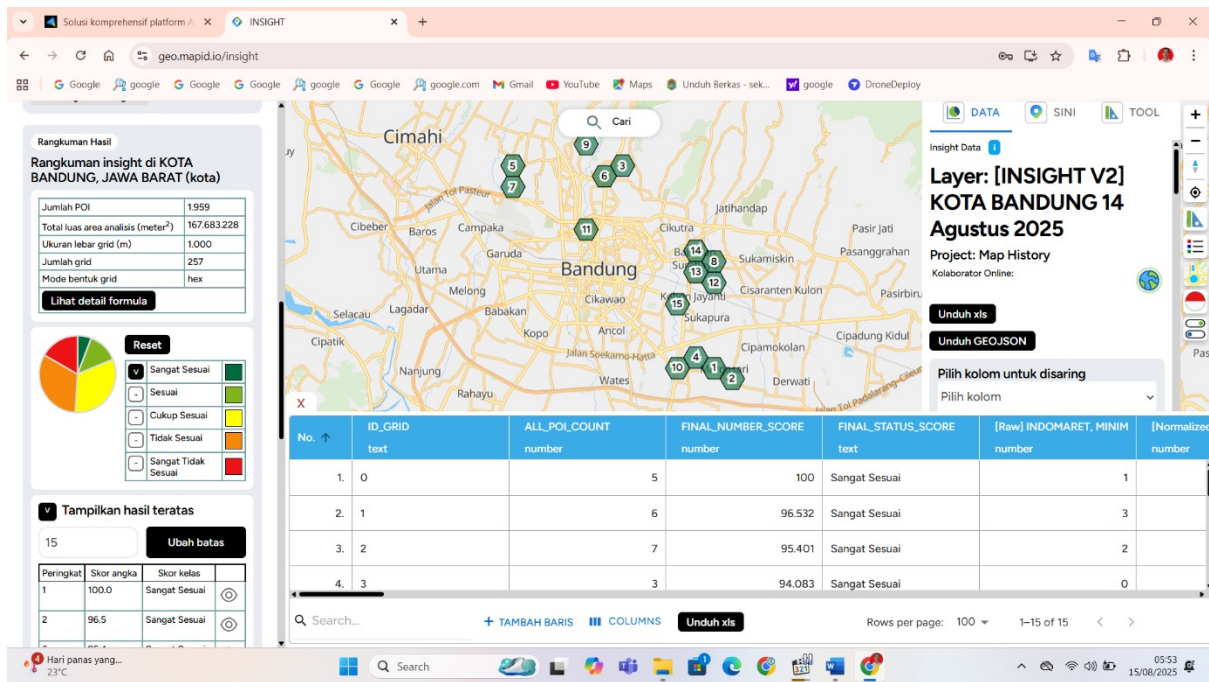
Solusi komprehensif platform A ×
INSIGHT ×
+
geo.mapid.io/insight
Google google Google Google google Google google.com Gmail YouTube Maps Unduh Berkas - sek... google DroneDeploy

Rangkuman Hasil
Rangkuman insight di KOTA BANDUNG, JAWA BARAT (kota)

| Jumlah POI | 1.959 |
|---|---|
| Total luas area analisis (meter$^2$) | 167.683.228 |
| Ukuran lebar grid (m) | 1.000 |
| Jumlah grid | 257 |
| Mode bentuk grid | hex |

Lihat detail formula

Reset
V Sangat Sesuai
- Sesuai
- Cukup Sesuai
- Tidak Sesuai
- Sangat Tidak Sesuai

V Tampilkan hasil teratas
15
Ubah batas

| Peringkat | Skor angka | Skor kelas |
|---|---|---|
| 1 | 100.0 | Sangat Sesuai |
| 2 | 96.5 | Sangat Sesuai |

Cari
Cimahi
Jalan Tol Pasteur
Cibeber Baros Campaka
Jatihandap
Cikutra
Pasir Jati
Garuda
Pasanggrahan
Utama
Bandung
Sukamiskin
Melong
Cisaranten Kulon
Pasirbiru
Selacau Lagadar Babakan
Cikawao
Kiaracondong
Sukapura
Cipatik
Kopo
Ancol
Cipadung Kidul
Jalan Soekarno-Hatta
Cipamokolan
Nanjung
Wates
Derwati
Rahayu
Jalan Tol Padalarang-Cileunyi
9 3 5 6 7 11 14 8 13 12 15 4 10 1 2

DATA SINI TOOL
Insight Data i
Layer: [INSIGHT V2] KOTA BANDUNG 14 Agustus 2025
Project: Map History
Kolaborator Online:
Unduh xls
Unduh GEOJSON
Pilih kolom untuk disaring
Pilih kolom

X
| No. ↑ | ID_GRID text | ALL_POI_COUNT number | FINAL_NUMBER_SCORE number | FINAL_STATUS_SCORE text | [Raw] INDOMARET, MINIM number | [Normalized number |
|---|---|---|---|---|---|---|
| 1. | 0 | 5 | 100 | Sangat Sesuai | 1 | |
| 2. | 1 | 6 | 96.532 | Sangat Sesuai | 3 | |
| 3. | 2 | 7 | 95.401 | Sangat Sesuai | 2 | |
| 4. | 3 | 3 | 94.083 | Sangat Sesuai | 0 | |

Search...
+ TAMBAH BARIS COLUMNS Unduh xls
Rows per page: 100
1–15 of 15

Hari panas yang... 23°C
Search
05:53 15/08/2025